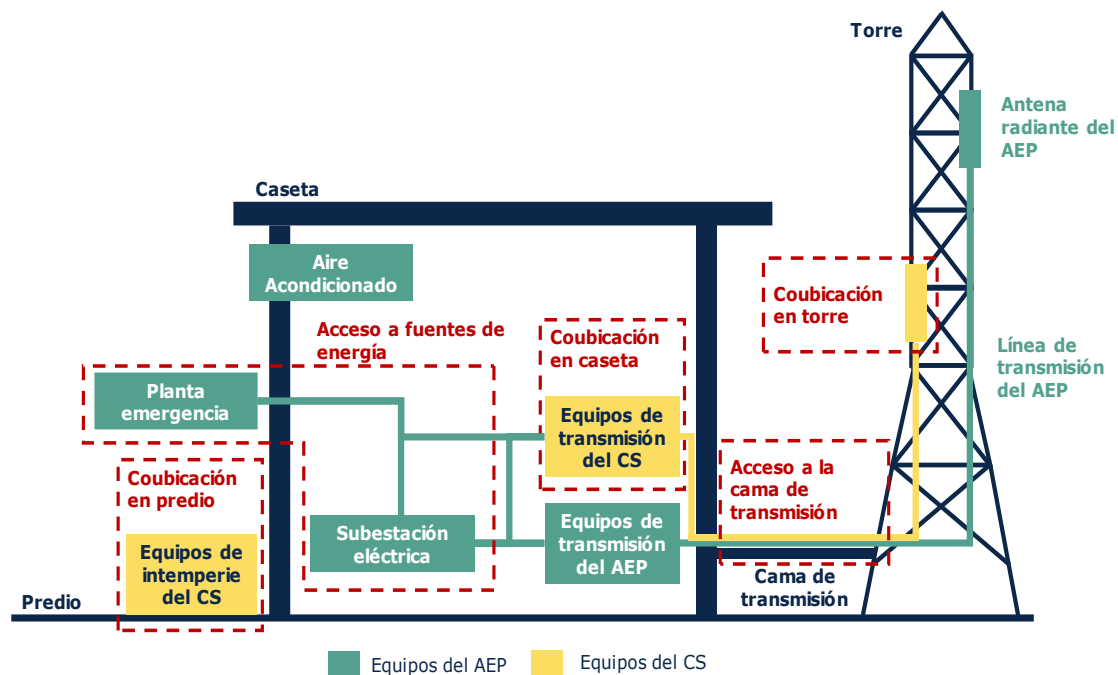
Torre

Antena radiante del AEP

Caseta

Aire Acondicionado

Coubicación en torre

Acceso a fuentes de energía

Coubicación en caseta

Línea de transmisión del AEP

Planta emergencia

Equipos de transmisión del CS

Coubicación en predio

Acceso a la cama de transmisión

Subestación eléctrica

Equipos de transmisión del AEP

Equipos de intemperie del CS

Cama de transmisión

Predio

Equipos del AEP
Equipos del CS